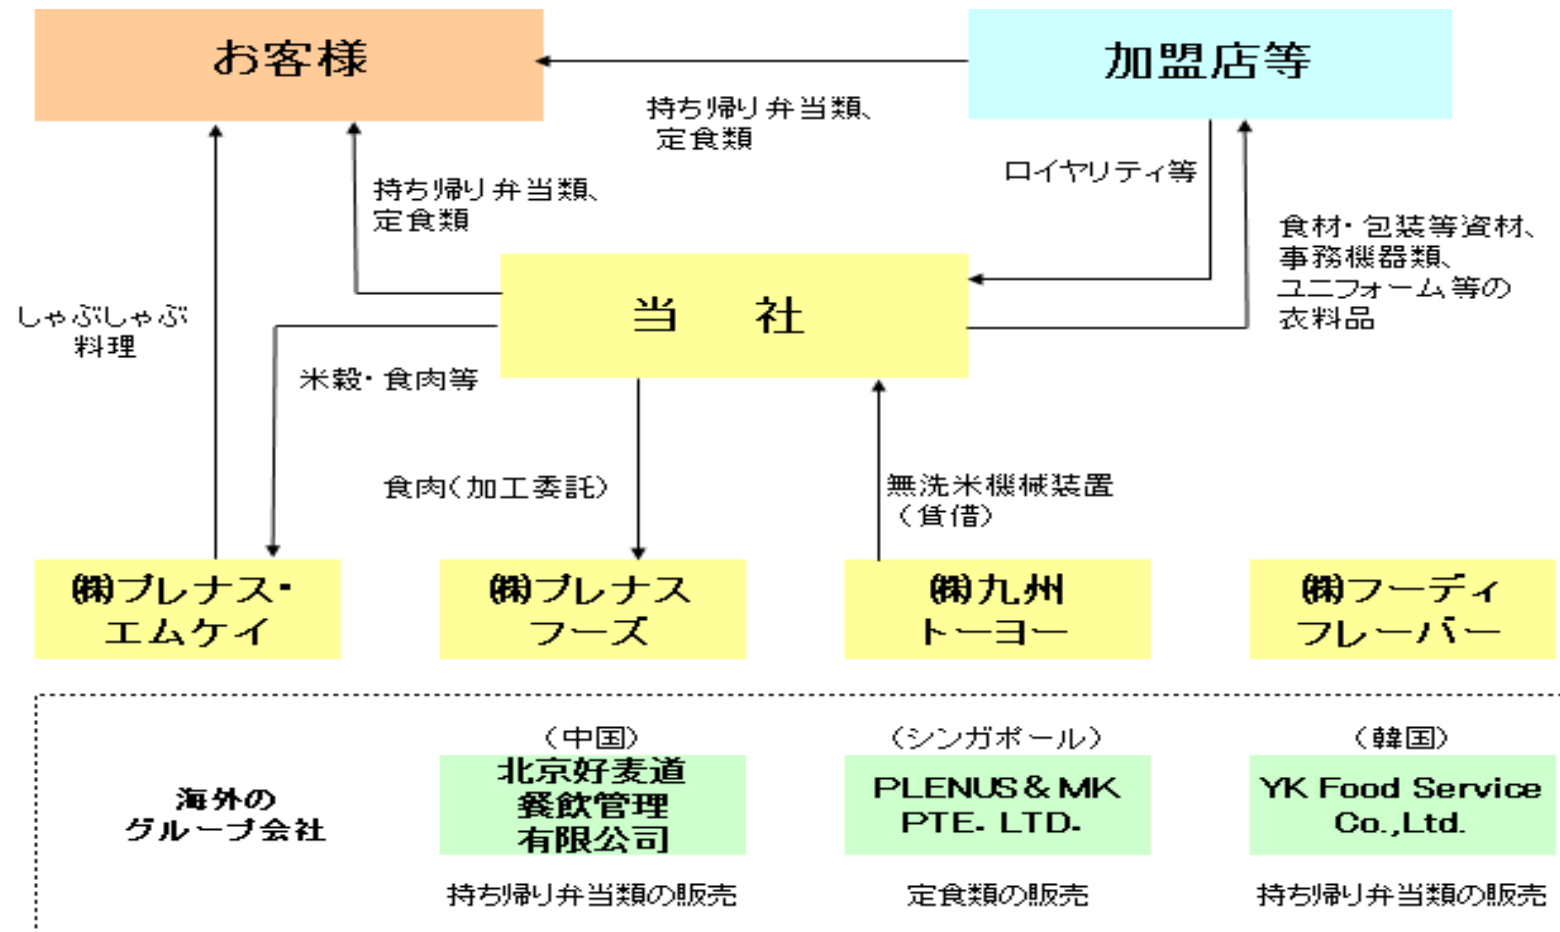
お客様

加盟店等

持ち帰り弁当類、定食類

ロイヤリティ等

持ち帰り弁当類、定食類

食材・包装等資材、事務機器類、ユニフォーム等の衣料品

しゃぶしゃぶ料理

当　社

米穀・食肉等

食肉(加工委託)

無洗米機械装置(賃借)

㈱プレナス・エムケイ

㈱プレナスフーズ

㈱九州トーヨー

㈱フーディフレーバー

海外のグループ会社

(中国)
北京好麦道餐飲管理有限公司
持ち帰り弁当類の販売

(シンガポール)
PLENUS & MK PTE. LTD.
定食類の販売

(韓国)
YK Food Service Co.,Ltd.
持ち帰り弁当類の販売